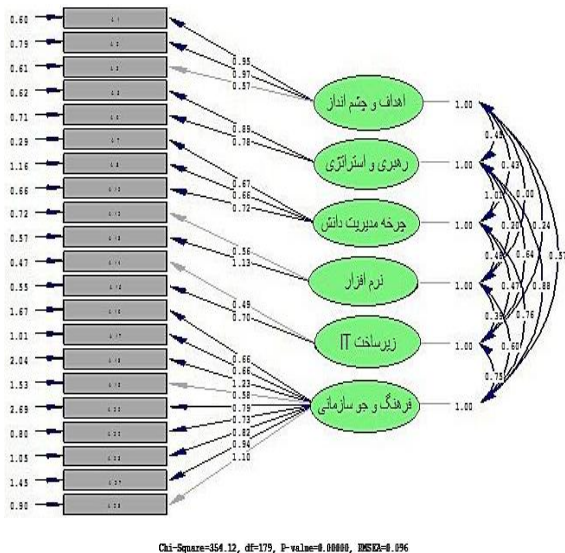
0.60
0.79
0.61
0.62
0.71
0.29
1.16
0.66
0.72
0.57
0.47
0.55
1.67
1.01
2.04
1.53
2.69
0.80
1.05
1.45
0.90

0.95
0.97
0.57
0.89
0.78
0.67
0.66
0.72
0.56
1.13
0.49
0.70
0.66
0.66
1.23
0.58
0.79
0.73
0.82
0.94
1.10

اهداف و چشم انداز
رهبری و استراتژی
چرخه مدیریت دانش
نرم افزار
زیرساخت IT
فرهنگ و جو سازمانی

1.00
1.00
1.00
1.00
1.00
1.00

0.48
0.43
1.00
0.00
0.24
0.57
0.20
0.48
0.64
0.47
0.88
0.39
0.76
0.60
0.75

Chi-Square=354.12, df=179, P-value=0.00000, RMSEA=0.096